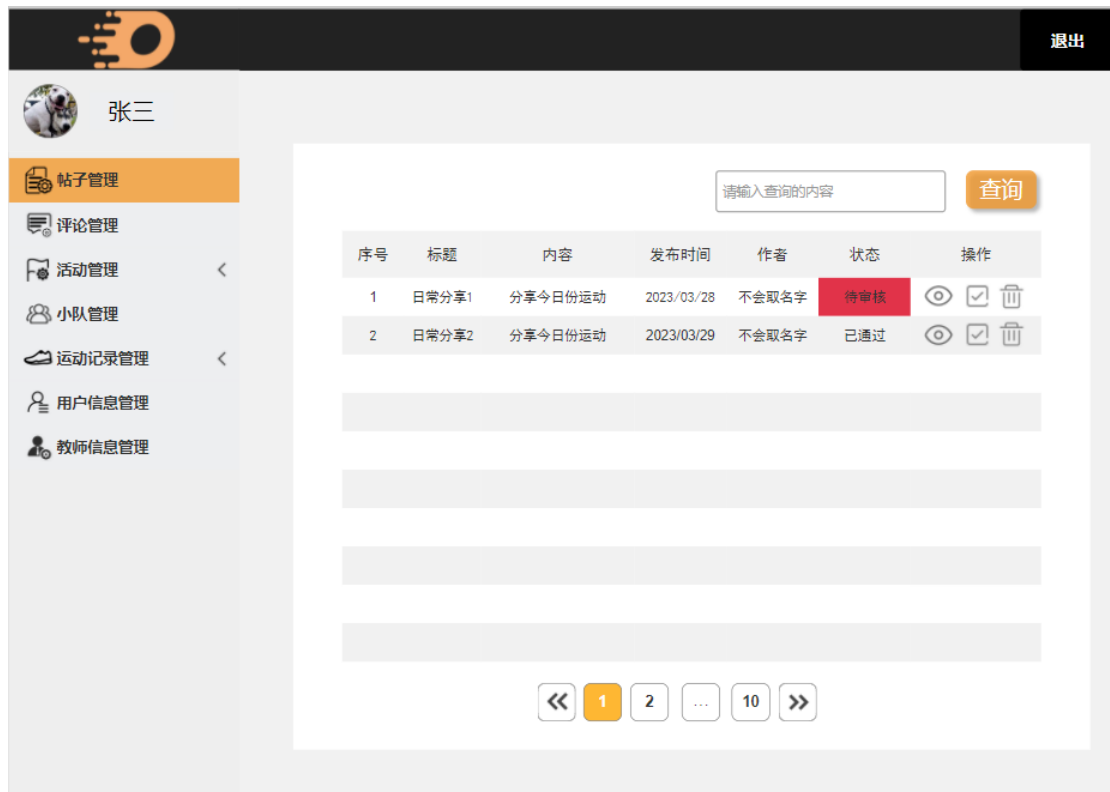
退出

张三

帖子管理
评论管理
活动管理
小队管理
运动记录管理
用户信息管理
教师信息管理

请输入查询的内容
查询

| 序号 | 标题 | 内容 | 发布时间 | 作者 | 状态 | 操作 |
|---|---|---|---|---|---|---|
| 1 | 日常分享1 | 分享今日份运动 | 2023/03/28 | 不会取名字 | 待审核 | |
| 2 | 日常分享2 | 分享今日份运动 | 2023/03/29 | 不会取名字 | 已通过 | |

1 2 ... 10